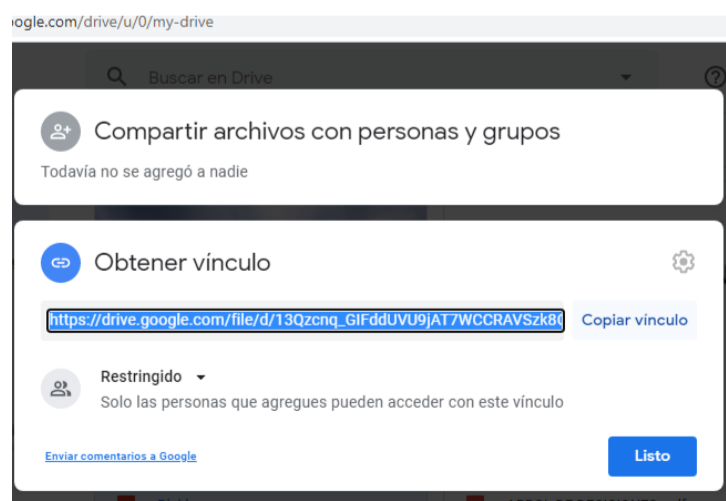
ogle.com/drive/u/0/my-drive

Buscar en Drive

Compartir archivos con personas y grupos

Todavía no se agregó a nadie

Obtener vínculo

https://drive.google.com/file/d/13Qzcnq_GIFddUVU9jAT7WCCRAVSzk8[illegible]

Copiar vínculo

Restringido

Solo las personas que agregues pueden acceder con este vínculo

Enviar comentarios a Google

Listo